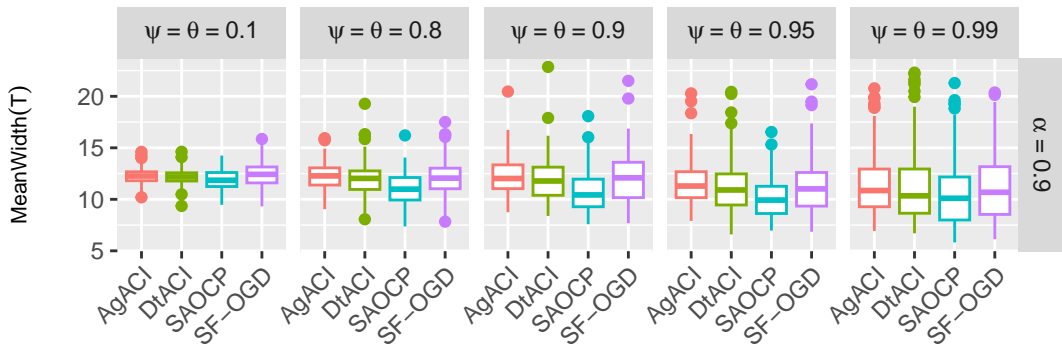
$\psi = \theta = 0.1$

$\psi = \theta = 0.8$

$\psi = \theta = 0.9$

$\psi = \theta = 0.95$

$\psi = \theta = 0.99$

$\alpha = 0.9$

MeanWidth(T)

20
15
10
5

AgACI DtACI SAOCP SF–OGD
AgACI DtACI SAOCP SF–OGD
AgACI DtACI SAOCP SF–OGD
AgACI DtACI SAOCP SF–OGD
AgACI DtACI SAOCP SF–OGD